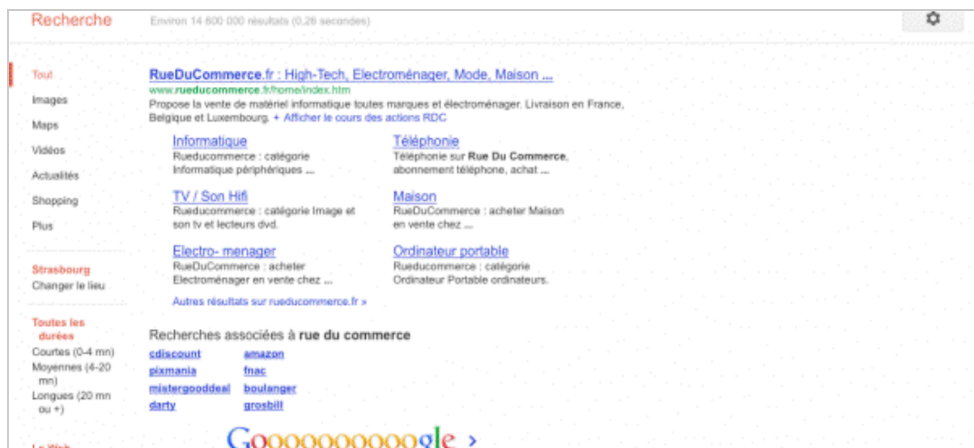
Recherche

Environ 14 600 000 résultats (0,26 secondes)

Tout
Images
Maps
Vidéos
Actualités
Shopping
Plus

Strasbourg
Changer le lieu

Toutes les durées
Courtes (0-4 mn)
Moyennes (4-20 mn)
Longues (20 mn ou +)

Le Web

RueDuCommerce.fr : High-Tech, Electroménager, Mode, Maison ...
www.rueducommerce.fr/home/index.htm
Propose la vente de matériel informatique toutes marques et électroménager. Livraison en France, Belgique et Luxembourg. + Afficher le cours des actions RDC

Informatique
Rueducommerce : catégorie Informatique périphériques ...

Téléphonie
Téléphonie sur Rue Du Commerce, abonnement téléphone, achat ...

TV / Son Hifi
Rueducommerce : catégorie Image et son tv et lecteurs dvd.

Maison
RueDuCommerce : acheter Maison en vente chez ...

Electro- menager
RueDuCommerce : acheter Electroménager en vente chez ...

Ordinateur portable
Rueducommerce : catégorie Ordinateur Portable ordinateurs.

Autres résultats sur rueducommerce.fr »

Recherches associées à rue du commerce

cdiscount
amazon
pixmania
fnac
mistergooddeal
boulanger
darty
grosbill

Goooooooooogle >